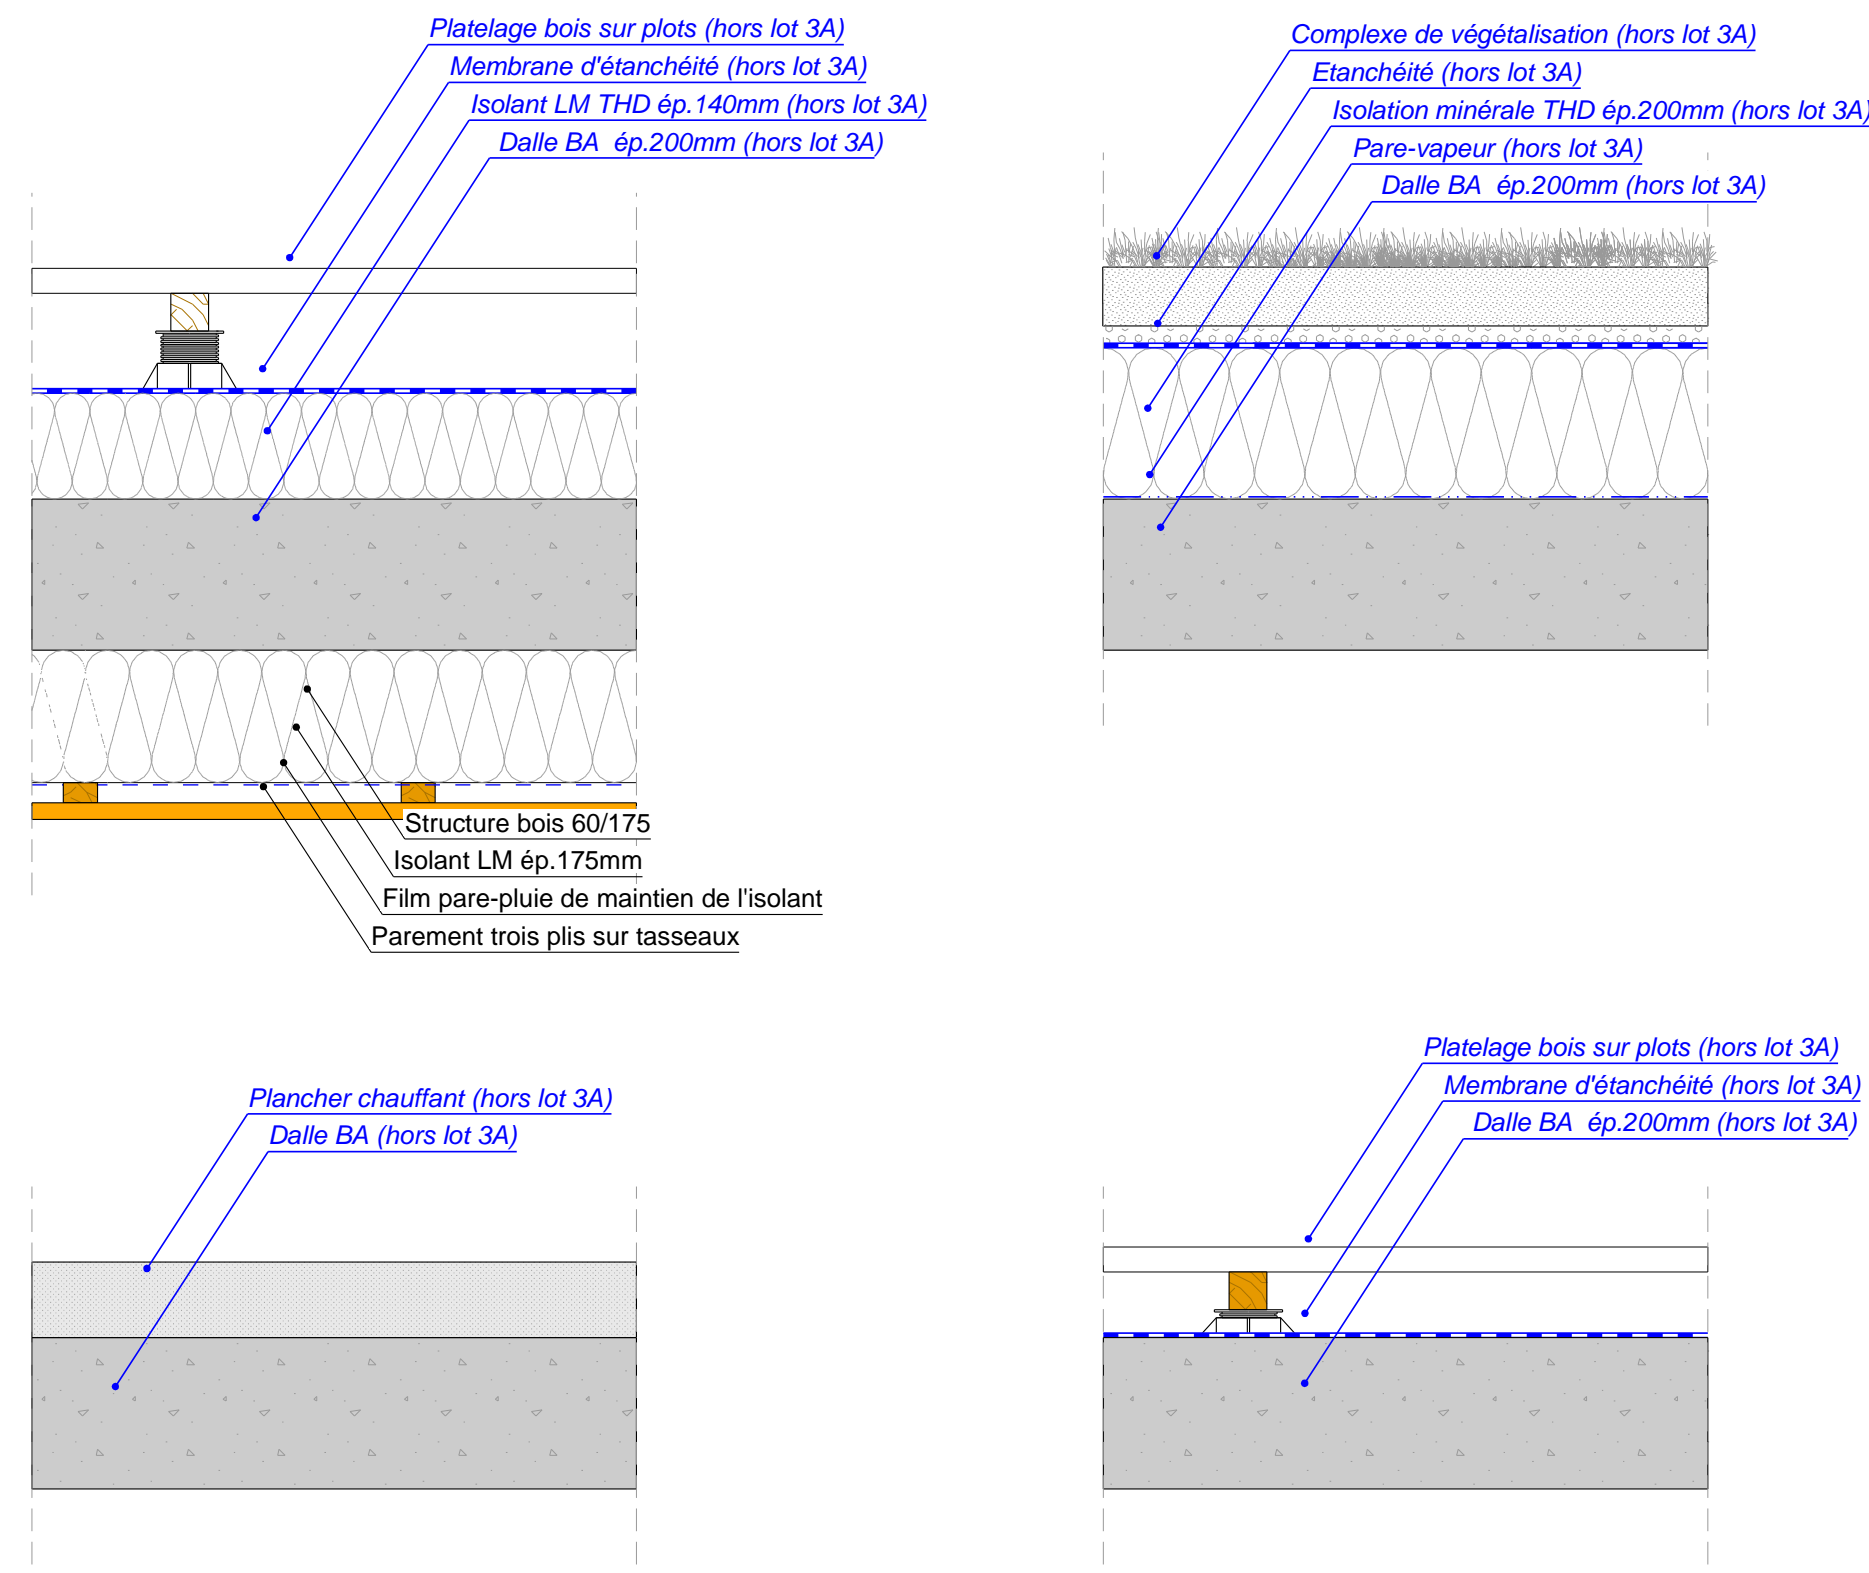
Platelage bois sur plots (hors lot 3A)
Membrane d'étanchéité (hors lot 3A)
Isolant LM THD ép.140mm (hors lot 3A)
Dalle BA ép.200mm (hors lot 3A)

Structure bois 60/175
Isolant LM ép.175mm
Film pare-pluie de maintien de l'isolant
Parement trois plis sur tasseaux

Complexe de végétalisation (hors lot 3A)
Etanchéité (hors lot 3A)
Isolation minérale THD ép.200mm (hors lot 3A)
Pare-vapeur (hors lot 3A)
Dalle BA ép.200mm (hors lot 3A)

Plancher chauffant (hors lot 3A)
Dalle BA (hors lot 3A)

Platelage bois sur plots (hors lot 3A)
Membrane d'étanchéité (hors lot 3A)
Dalle BA ép.200mm (hors lot 3A)